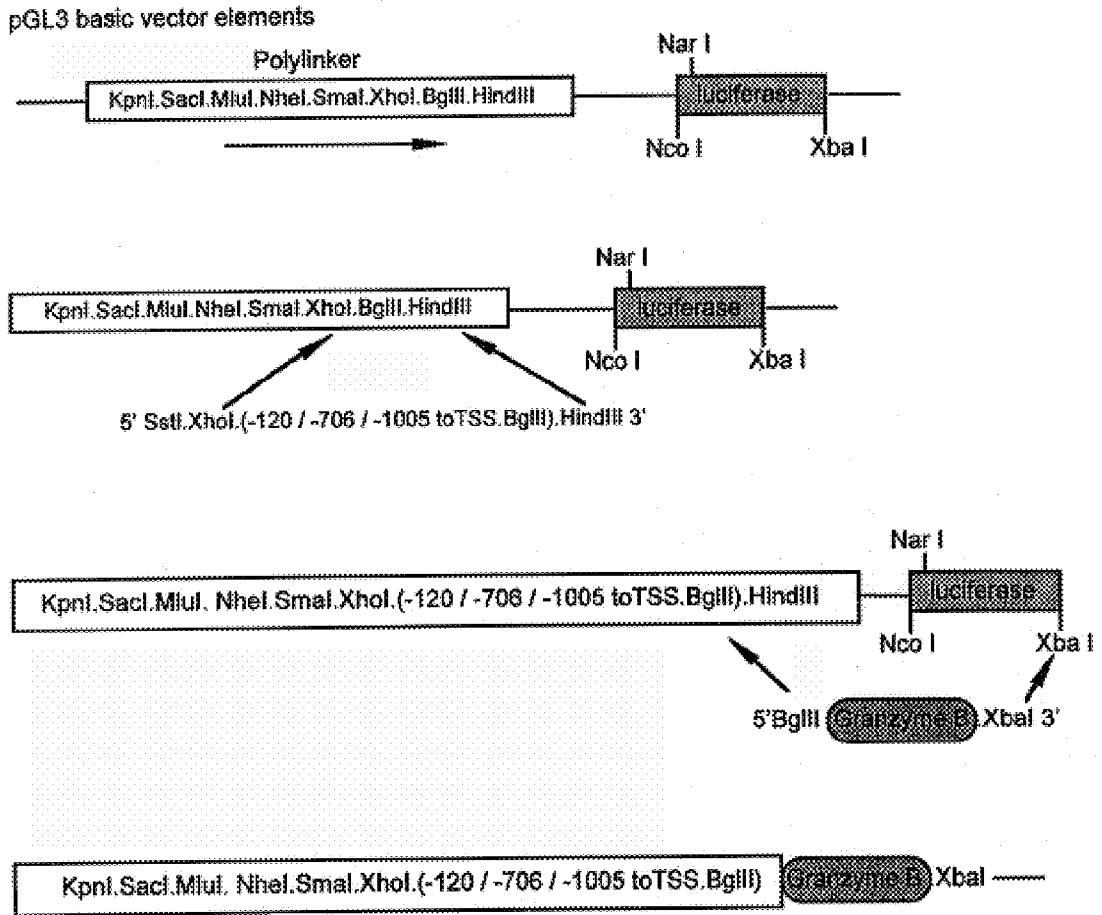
pGL3 basic vector elements

Polylinker

KpnI.SacI.MluI.NheI.SmaI.XhoI.BglII.HindIII

Nar I

luciferase

Nco I

Xba I

KpnI.SacI.MluI.NheI.SmaI.XhoI.BglII.HindIII

Nar I

luciferase

Nco I

Xba I

5' SstI.XhoI.(-120 / -706 / -1005 toTSS.BglII).HindIII 3'

Nar I

KpnI.SacI.MluI. NheI.SmaI.XhoI.(-120 / -706 / -1005 toTSS.BglII).HindIII

luciferase

Nco I

Xba I

5'BglII Granzyme B XbaI 3'

KpnI.SacI.MluI. NheI.SmaI.XhoI.(-120 / -706 / -1005 toTSS.BglII) Granzyme B XbaI